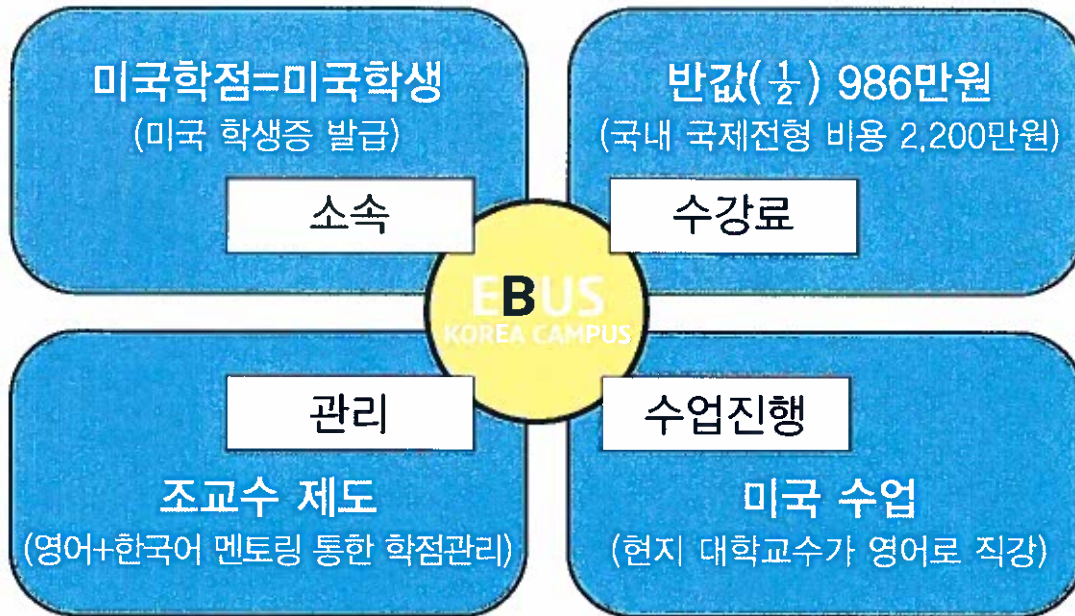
미국학점=미국학생
(미국 학생증 발급)

소속

반값($\frac{1}{2}$) 986만원
(국내 국제전형 비용 2,200만원)

수강료

EBUS
KOREA CAMPUS

관리

조교수 제도
(영어+한국어 멘토링 통한 학점관리)

수업진행

미국 수업
(현지 대학교수가 영어로 직강)